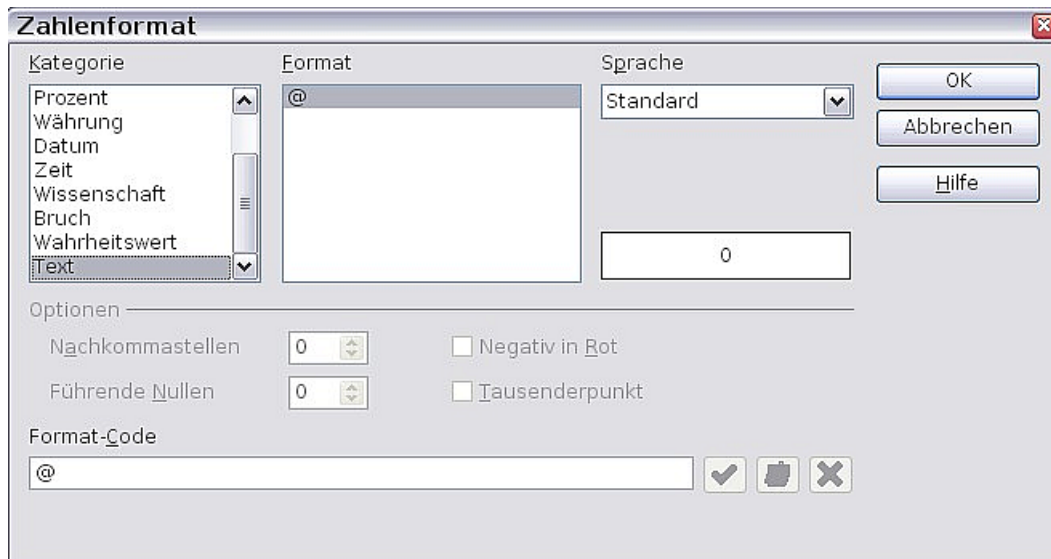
Zahlenformat

Kategorie
Prozent
Währung
Datum
Zeit
Wissenschaft
Bruch
Wahrheitswert
Text

Format
@

Sprache
Standard

0

OK
Abbrechen
Hilfe

Optionen
Nachkommastellen 0
Führende Nullen 0
Negativ in Rot
Tausenderpunkt

Format-Code
@